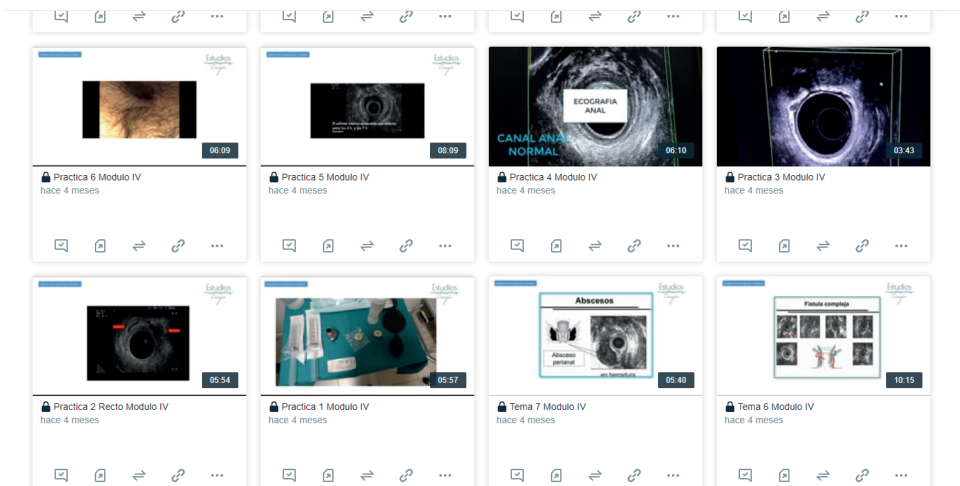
Estudios

06:09

Practica 6 Modulo IV
hace 4 meses

Estudios

08:09

Practica 5 Modulo IV
hace 4 meses

ECOGRAFIA ANAL

CANAL ANAL NORMAL

06:10

Practica 4 Modulo IV
hace 4 meses

03:43

Practica 3 Modulo IV
hace 4 meses

Estudios

05:54

Practica 2 Recto Modulo IV
hace 4 meses

Estudios

05:57

Practica 1 Modulo IV
hace 4 meses

Estudios

Abscesos

Absceso perianal

en herradura

05:40

Tema 7 Modulo IV
hace 4 meses

Estudios

Fístula compleja

10:15

Tema 6 Modulo IV
hace 4 meses